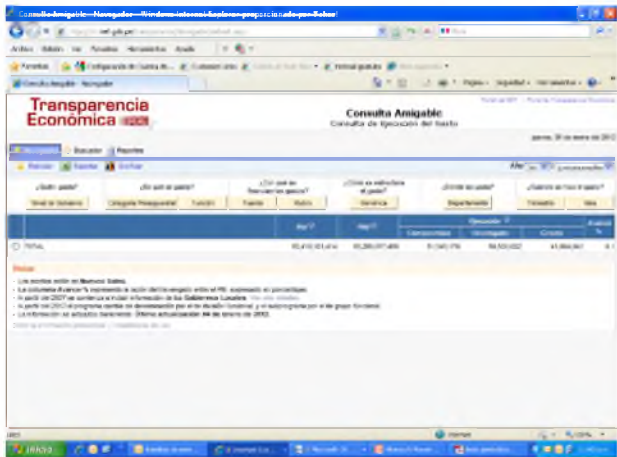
Consulta Amigable - Navegador - Windows Internet Explorer proporcionado por Yahoo!

mef.gob.pe

Archivo Edición Ver Favoritos Herramientas Ayuda

Favoritos

Consulta Amigable - Navegador

Transparencia Económica PERÚ

Consulta Amigable
Consulta de Ejecución del Gasto

jueves, 05 de enero del 2012

Navegador Buscador Reportes

Año

¿Quién gasta?
Nivel de Gobierno

¿En qué se gasta?
Categoría Presupuestal
Función

¿Con qué se financian los gastos?
Fuente
Rubro

¿Cuál es la estructura del gasto?
Genérica

¿Dónde se gasta?
Departamento

¿Cuándo se hace el gasto?
Trimestre
Mes

| | PIA | PIM | Ejecución Compromiso | Ejecución Devengado | Ejecución Girado | Avance % |
|---|---|---|---|---|---|---|
| TOTAL | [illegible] | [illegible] | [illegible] | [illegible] | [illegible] | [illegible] |

Notas:
- Los montos están en Nuevos Soles.
- La columna Avance % representa la razón del devengado entre el PIM, expresado en porcentajes.
- A partir del 2007 se contempla la información de los Gobiernos Locales. Ver más detalles.
- A partir del 2012 el programa cambia de denominación por el de división funcional y el subprograma por el de grupo funcional.
- La información se actualiza diariamente. Última actualización: 04 de enero de 2012.

Internet

Inicio